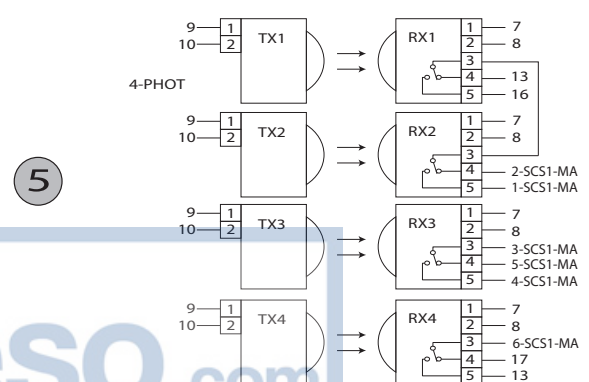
9
10
1
2
TX1

4-PHOT

RX1
1
2
3
4
5
7
8
13
16

9
10
1
2
TX2

RX2
1
2
3
4
5
7
8
2-SCS1-MA
1-SCS1-MA

5

9
10
1
2
TX3

RX3
1
2
3
4
5
7
8
3-SCS1-MA
5-SCS1-MA
4-SCS1-MA

9
10
1
2
TX4

RX4
1
2
3
4
5
7
8
6-SCS1-MA
17
13